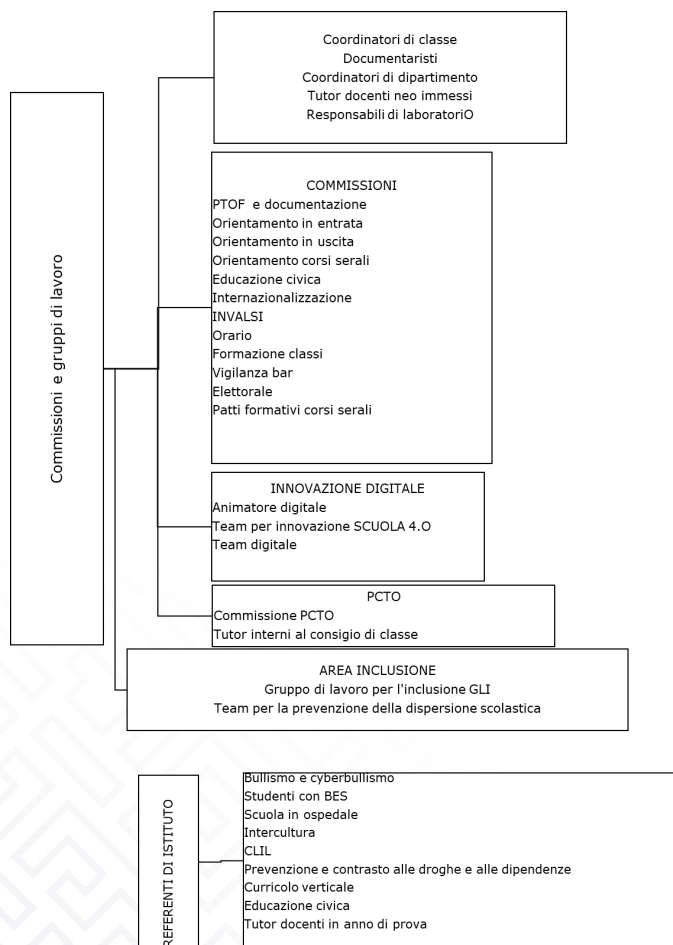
Commissioni e gruppi di lavoro

Coordinatori di classe
Documentaristi
Coordinatori di dipartimento
Tutor docenti neo immessi
Responsabili di laboratoriO

COMMISSIONI
PTOF e documentazione
Orientamento in entrata
Orientamento in uscita
Orientamento corsi serali
Educazione civica
Internazionalizzazione
INVALSI
Orario
Formazione classi
Vigilanza bar
Elettorale
Patti formativi corsi serali

INNOVAZIONE DIGITALE
Animatore digitale
Team per innovazione SCUOLA 4.O
Team digitale

PCTO
Commissione PCTO
Tutor interni al consigio di classe

AREA INCLUSIONE
Gruppo di lavoro per l'inclusione GLI
Team per la prevenzione della dispersione scolastica

REFERENTI DI ISTITUTO

Bullismo e cyberbullismo
Studenti con BES
Scuola in ospedale
Intercultura
CLIL
Prevenzione e contrasto alle droghe e alle dipendenze
Curricolo verticale
Educazione civica
Tutor docenti in anno di prova